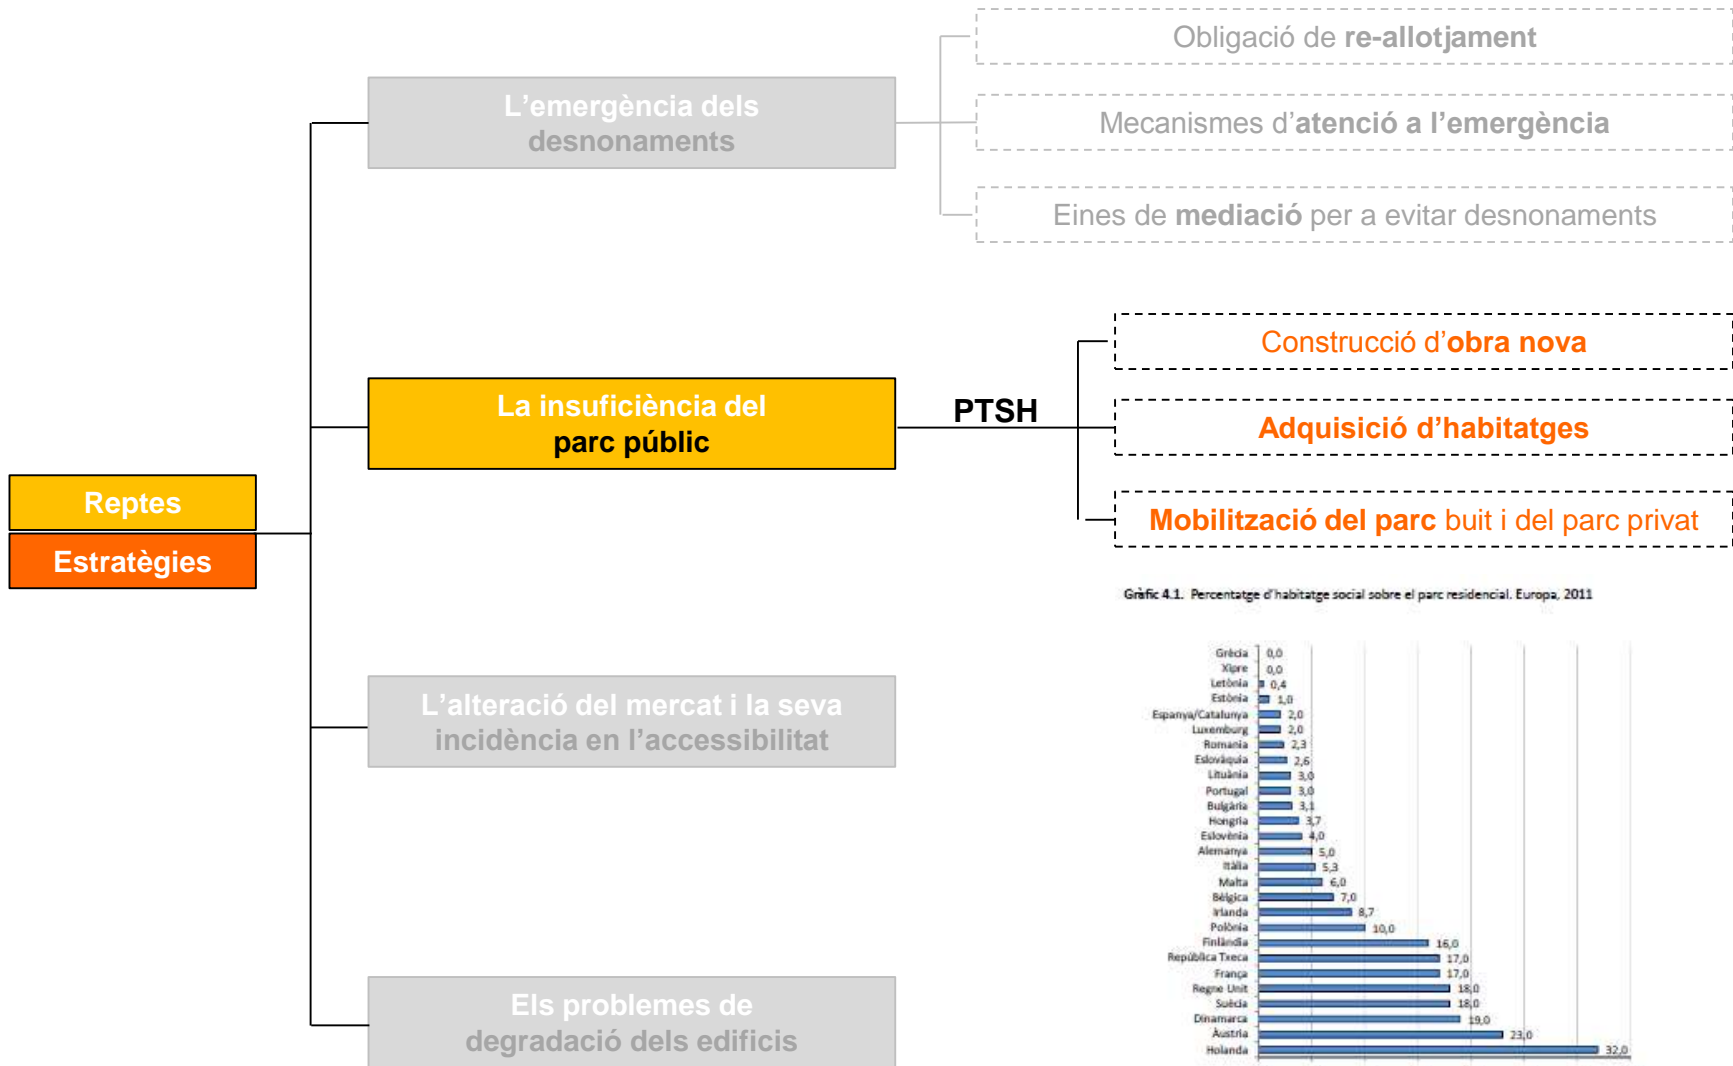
Reptes

Estratègies

L'emergència dels desnonaments

Obligació de re-allotjament

Mecanismes d'atenció a l'emergència

Eines de mediació per a evitar desnonaments

La insuficiència del parc públic

PTSH

Construcció d'obra nova

Adquisició d'habitatges

Mobilització del parc buit i del parc privat

L'alteració del mercat i la seva incidència en l'accessibilitat

Els problemes de degradació dels edificis

Gràfic 4.1. Percentatge d'habitatge social sobre el parc residencial. Europa, 2011

| País | % |
|---|---|
| Grècia | 0,0 |
| Xipre | 0,0 |
| Letònia | 0,4 |
| Estònia | 1,0 |
| Espanya/Catalunya | 2,0 |
| Luxemburg | 2,0 |
| Romania | 2,3 |
| Eslovàquia | 2,6 |
| Lituània | 3,0 |
| Portugal | 3,0 |
| Bulgària | 3,1 |
| Hongria | 3,7 |
| Eslovènia | 4,0 |
| Alemanya | 5,0 |
| Itàlia | 5,3 |
| Malta | 6,0 |
| Bèlgica | 7,0 |
| Irlanda | 8,7 |
| Polònia | 10,0 |
| Finlàndia | 16,0 |
| República Txeca | 17,0 |
| França | 17,0 |
| Regne Unit | 18,0 |
| Suècia | 18,0 |
| Dinamarca | 19,0 |
| Àustria | 23,0 |
| Holanda | 32,0 |